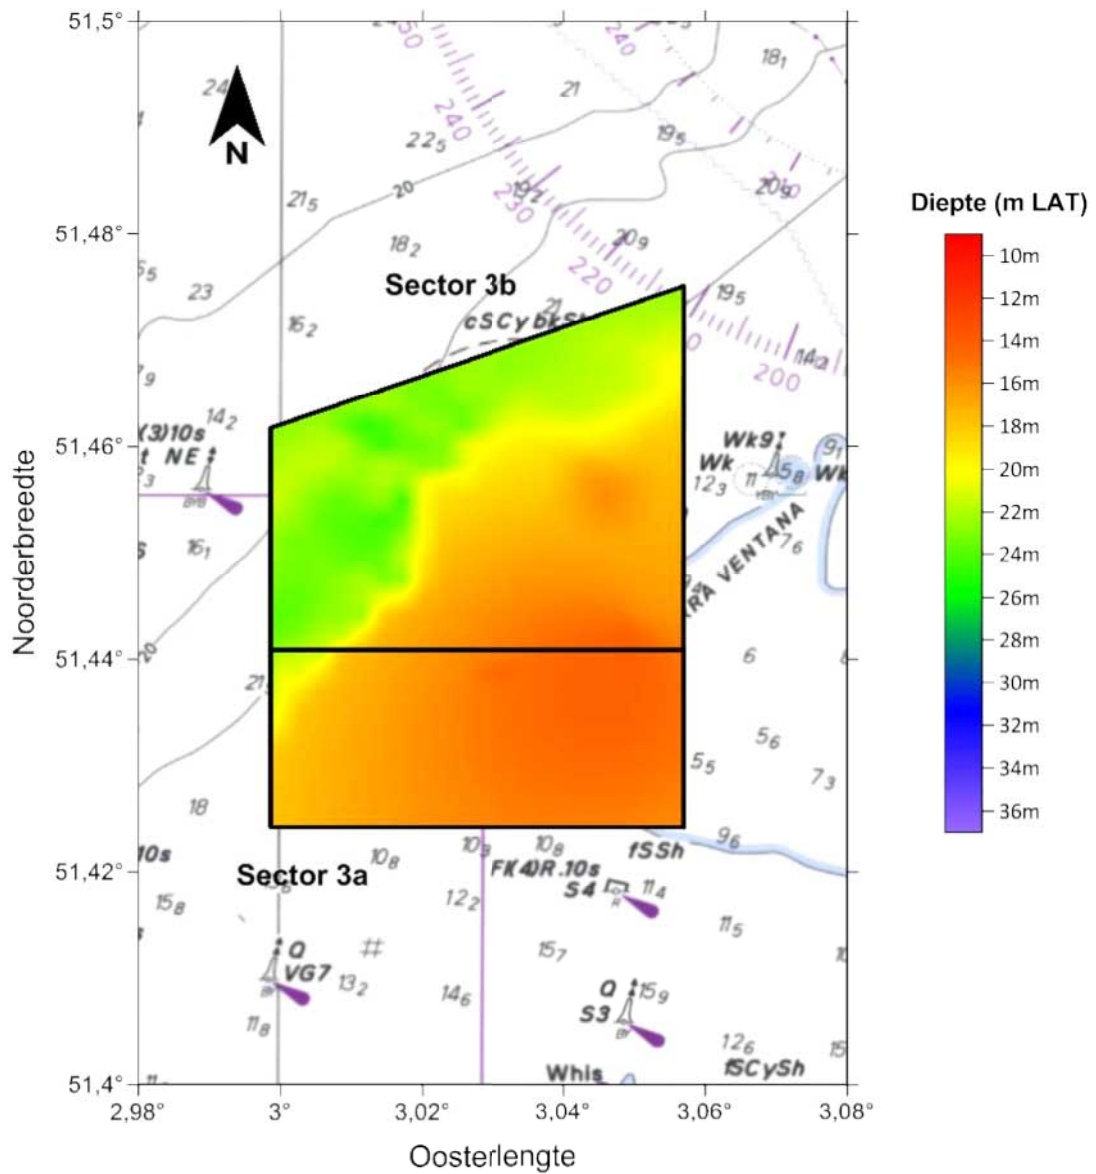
51,5°
51,48°
51,46°
51,44°
51,42°
51,4°
Noorderbreedte

N

Sector 3b
Sector 3a

cSCybkSh
Wk9
Wk
KARA VENTANA
FK(4)R.10s
S4
fSSh
Q
VG7
Q
S3
Whis
fSCySh
(3)10s
NE
10s

24
21
$22_5$
20
$21_5$
$18_2$
23
$16_2$
$14_2$
$16_1$
$21_5$
18
$15_8$
$10_8$
$13_2$
$11_8$
$14_6$
$15_7$
$12_2$
$10_8$
$10_9$
$11_4$
$11_5$
$15_9$
$12_6$
$18_1$
$19_5$
$20_9$
$19_5$
$20_9$
$14_2$
$9_1$
$12_3$
$5_8$
$7_6$
6
$5_6$
$5_5$
$7_3$
$9_6$
240
230
220
210
200
250

2,98°
3°
3,02°
3,04°
3,06°
3,08°
Oosterlengte

Diepte (m LAT)
10m
12m
14m
16m
18m
20m
22m
24m
26m
28m
30m
32m
34m
36m